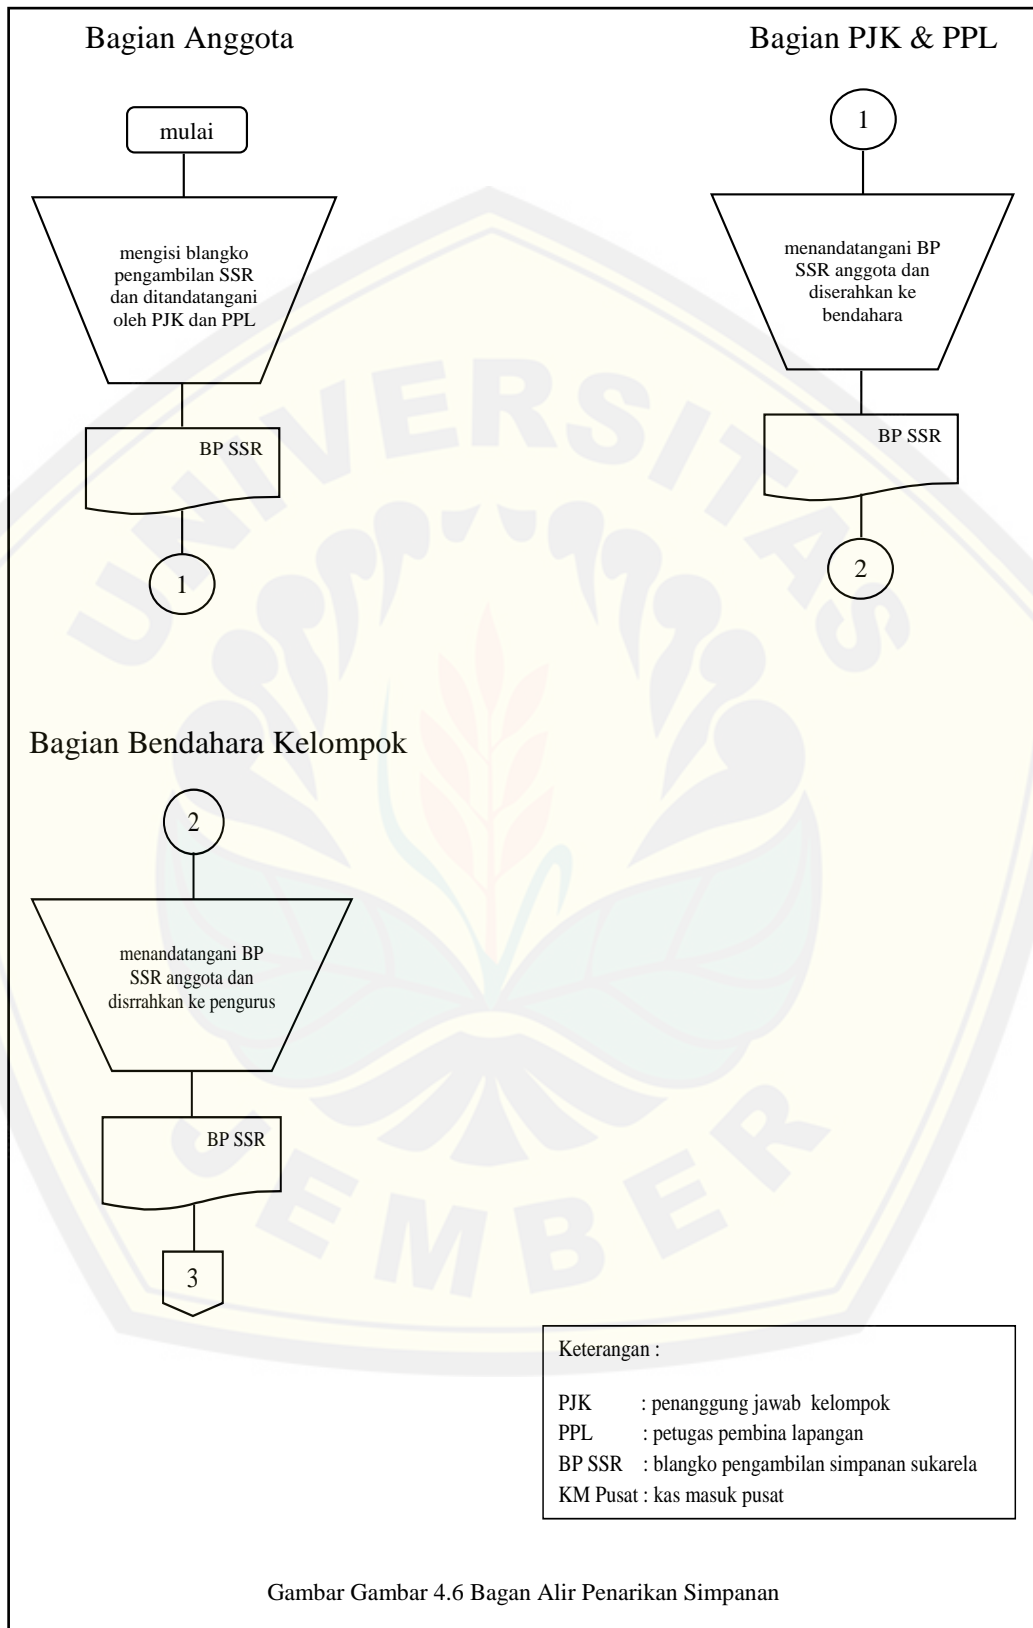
Bagian Anggota

Bagian PJK & PPL

mulai

mengisi blangko pengambilan SSR dan ditandatangani oleh PJK dan PPL

BP SSR

1

1

menandatangani BP SSR anggota dan diserahkan ke bendahara

BP SSR

2

Bagian Bendahara Kelompok

2

menandatangani BP SSR anggota dan disrrahkan ke pengurus

BP SSR

3

Keterangan :

PJK : penanggung jawab kelompok
PPL : petugas pembina lapangan
BP SSR : blangko pengambilan simpanan sukarela
KM Pusat : kas masuk pusat

Gambar Gambar 4.6 Bagan Alir Penarikan Simpanan